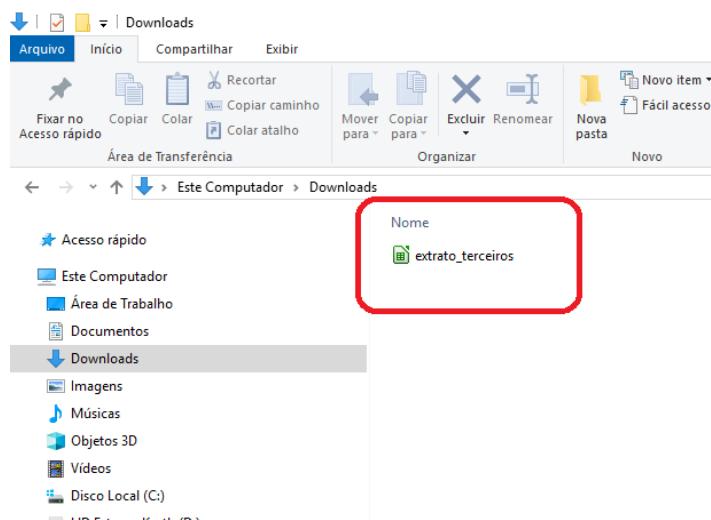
Downloads

Arquivo | Início | Compartilhar | Exibir

Fixar no Acesso rápido | Copiar | Colar | Recortar | Copiar caminho | Colar atalho
Área de Transferência

Mover para | Copiar para | Excluir | Renomear
Organizar

Nova pasta | Novo item | Fácil acesso
Novo

Este Computador > Downloads

Acesso rápido
Este Computador
Área de Trabalho
Documentos
Downloads
Imagens
Músicas
Objetos 3D
Vídeos
Disco Local (C:)
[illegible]

Nome
extrato_terceiros